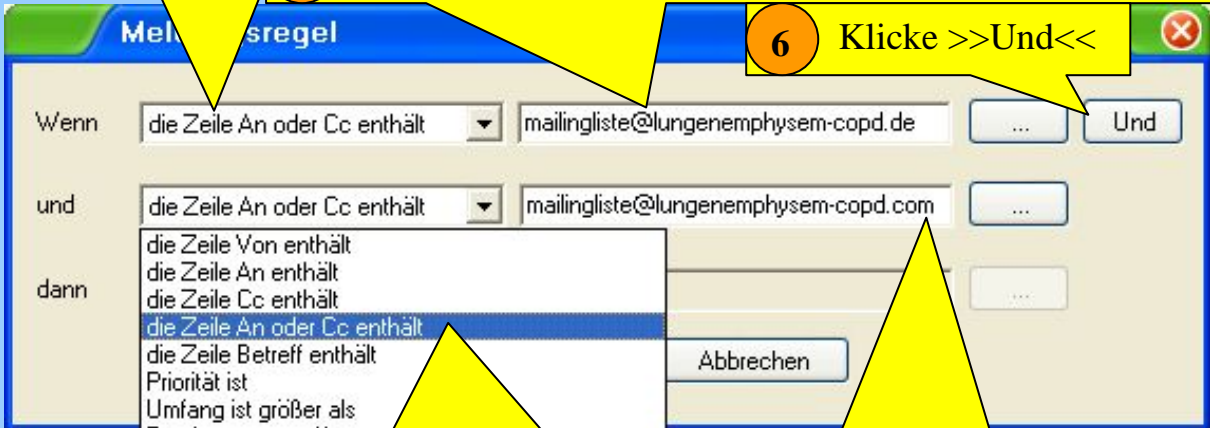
Mel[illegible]sregel

6 Klicke >>Und<<

Wenn die Zeile An oder Cc enthält mailingliste@lungenemphysem-copd.de ... Und

und die Zeile An oder Cc enthält mailingliste@lungenemphysem-copd.com ...

dann

die Zeile Von enthält
die Zeile An enthält
die Zeile Cc enthält
die Zeile An oder Cc enthält
die Zeile Betreff enthält
Priorität ist
Umfang ist größer als

Abbrechen